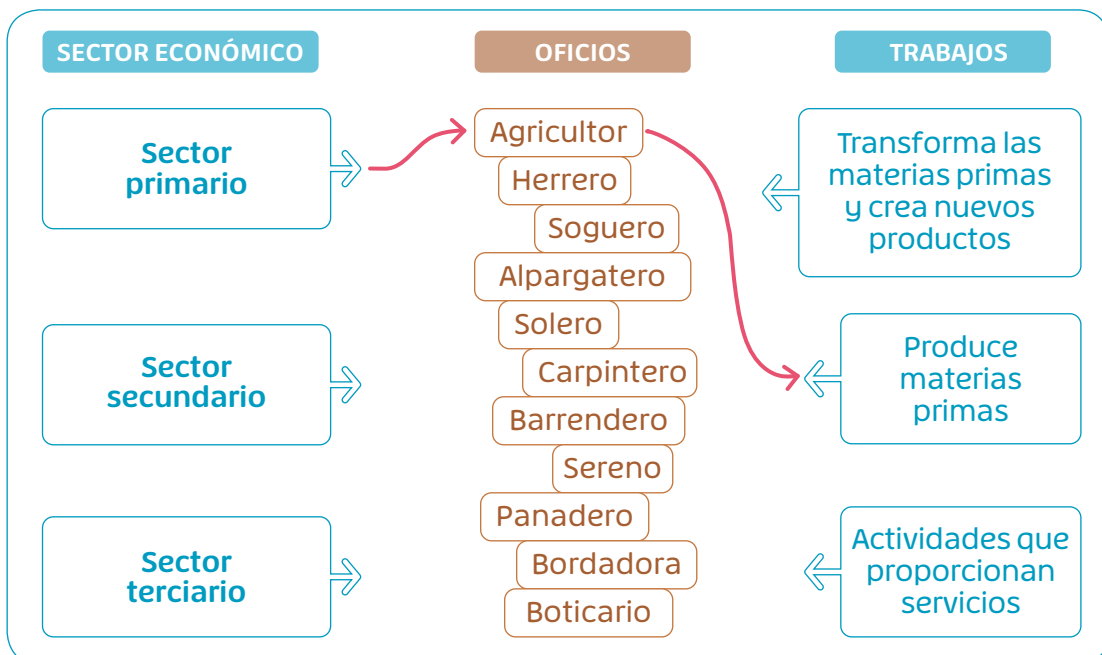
SECTOR ECONÓMICO

OFICIOS

TRABAJOS

Sector primario

Sector secundario

Sector terciario

Agricultor

Herrero

Soguero

Alpargatero

Solero

Carpintero

Barrendero

Sereno

Panadero

Bordadora

Boticario

Transforma las materias primas y crea nuevos productos

Produce materias primas

Actividades que proporcionan servicios